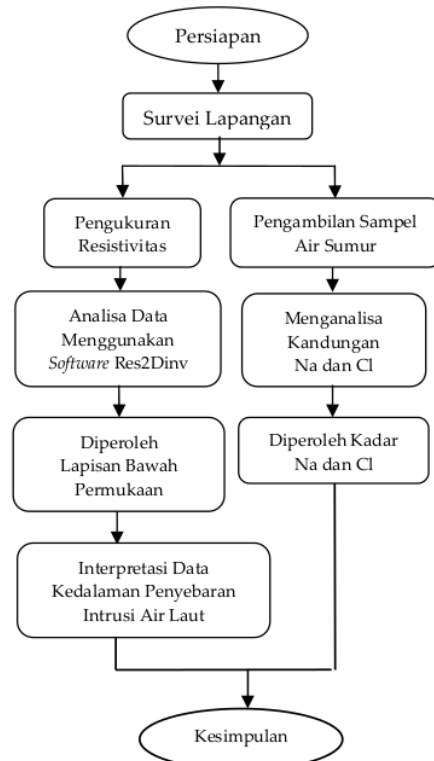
Persiapan

Survei Lapangan

Pengukuran Resistivitas

Analisa Data Menggunakan Software Res2Dinv

Diperoleh Lapisan Bawah Permukaan

Interpretasi Data Kedalaman Penyebaran Intrusi Air Laut

Pengambilan Sampel Air Sumur

Menganalisa Kandungan Na dan Cl

Diperoleh Kadar Na dan Cl

Kesimpulan